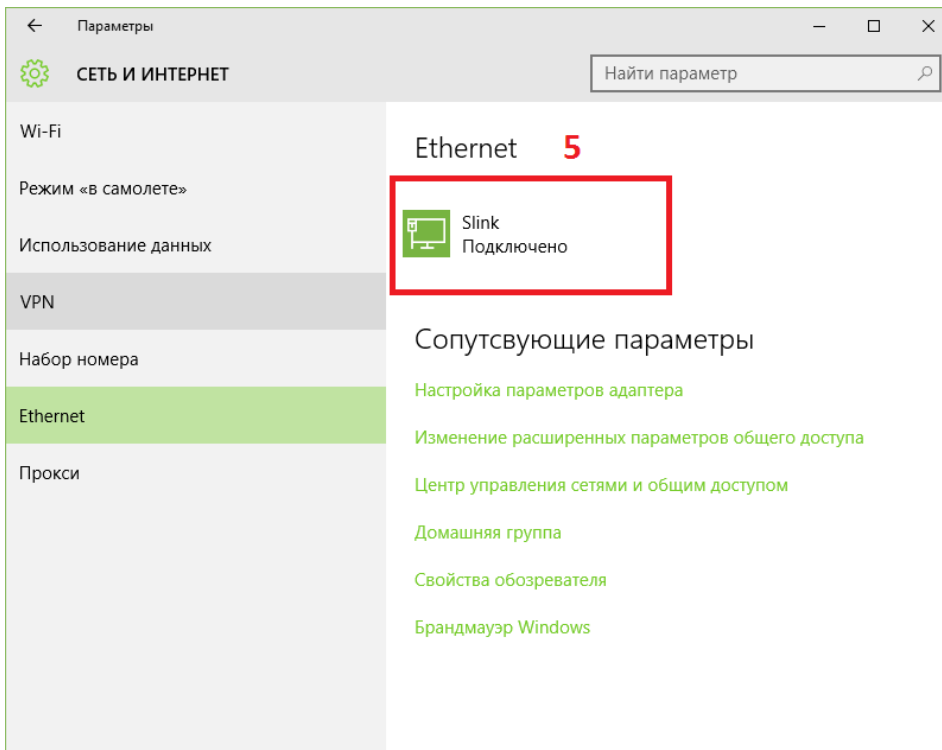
Параметры

СЕТЬ И ИНТЕРНЕТ

Найти параметр

Wi-Fi

Режим «в самолете»

Использование данных

VPN

Набор номера

Ethernet

Прокси

Ethernet 5

Slink
Подключено

Сопутсвующие параметры

Настройка параметров адаптера

Изменение расширенных параметров общего доступа

Центр управления сетями и общим доступом

Домашняя группа

Свойства обозревателя

Брандмауэр Windows